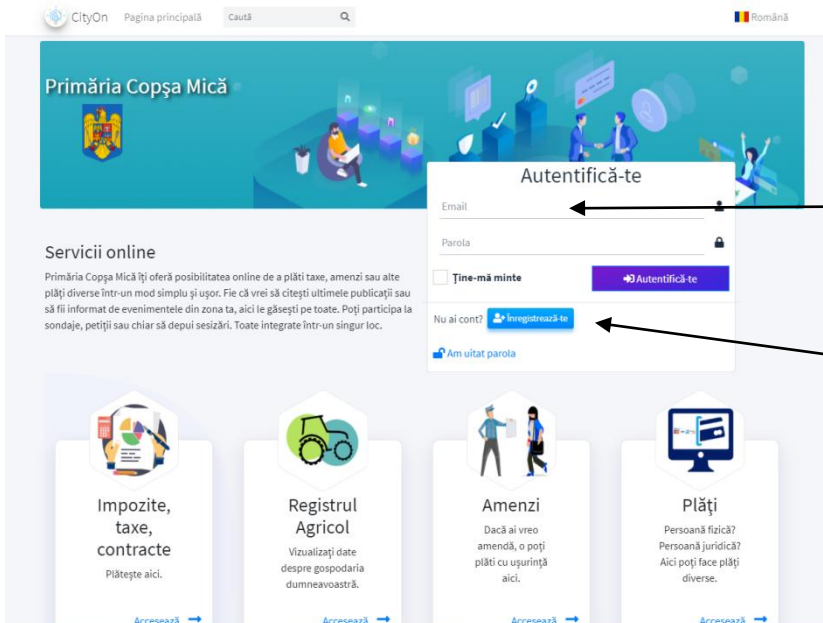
CityOn Pagina principală Caută

Română

Primăria Copşa Mică

Autentifică-te

Email

Parola

Ţine-mă minte

Autentifică-te

Nu ai cont? Înregistrează-te

Am uitat parola

Servicii online

Primăria Copşa Mică îţi oferă posibilitatea online de a plăti taxe, amenzi sau alte plăţi diverse într-un mod simplu şi uşor. Fie că vrei să citeşti ultimele publicaţii sau să fii informat de evenimentele din zona ta, aici le găseşti pe toate. Poţi participa la sondaje, petiţii sau chiar să depui sesizări. Toate integrate într-un singur loc.

Impozite, taxe, contracte

Plăteşte aici.

Accesează

Registrul Agricol

Vizualizaţi date despre gospodaria dumneavoastră.

Accesează

Amenzi

Dacă ai vreo amendă, o poţi plăti cu uşurinţă aici.

Accesează

Plăţi

Persoană fizică? Persoană juridică? Aici poţi face plăţi diverse.

Accesează